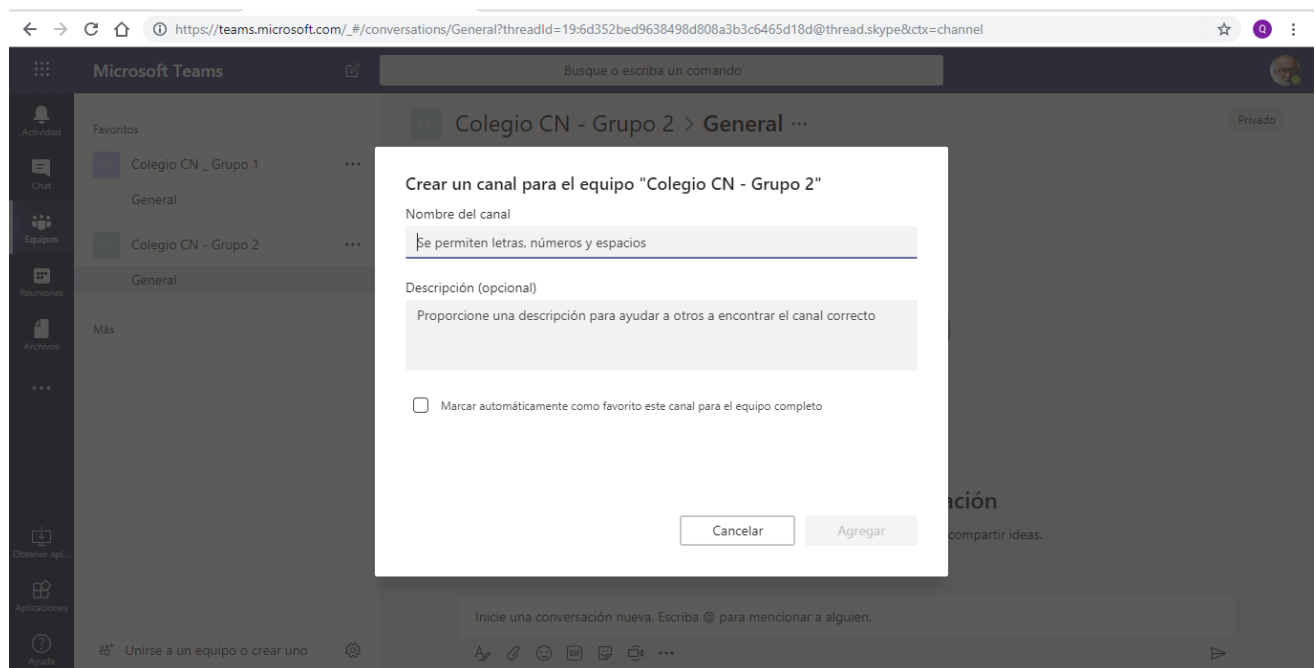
https://teams.microsoft.com/_#/conversations/General?threadId=19:6d352bed9638498d808a3b3c6465d18d@thread.skype&ctx=channel

Q

Microsoft Teams

Busque o escriba un comando

Actividad

Chat

Equipos

Reuniones

Archivos

...

Obtener apl...

Aplicaciones

Ayuda

Favoritos

Colegio CN _ Grupo 1 ...

General

Colegio CN - Grupo 2 ...

General

Más

Unirse a un equipo o crear uno

Colegio CN - Grupo 2 > General ···

Privado

ación

compartir ideas.

Inicie una conversación nueva. Escriba @ para mencionar a alguien.

Crear un canal para el equipo "Colegio CN - Grupo 2"

Nombre del canal

Se permiten letras, números y espacios

Descripción (opcional)

Proporcione una descripción para ayudar a otros a encontrar el canal correcto

Marcar automáticamente como favorito este canal para el equipo completo

Cancelar

Agregar